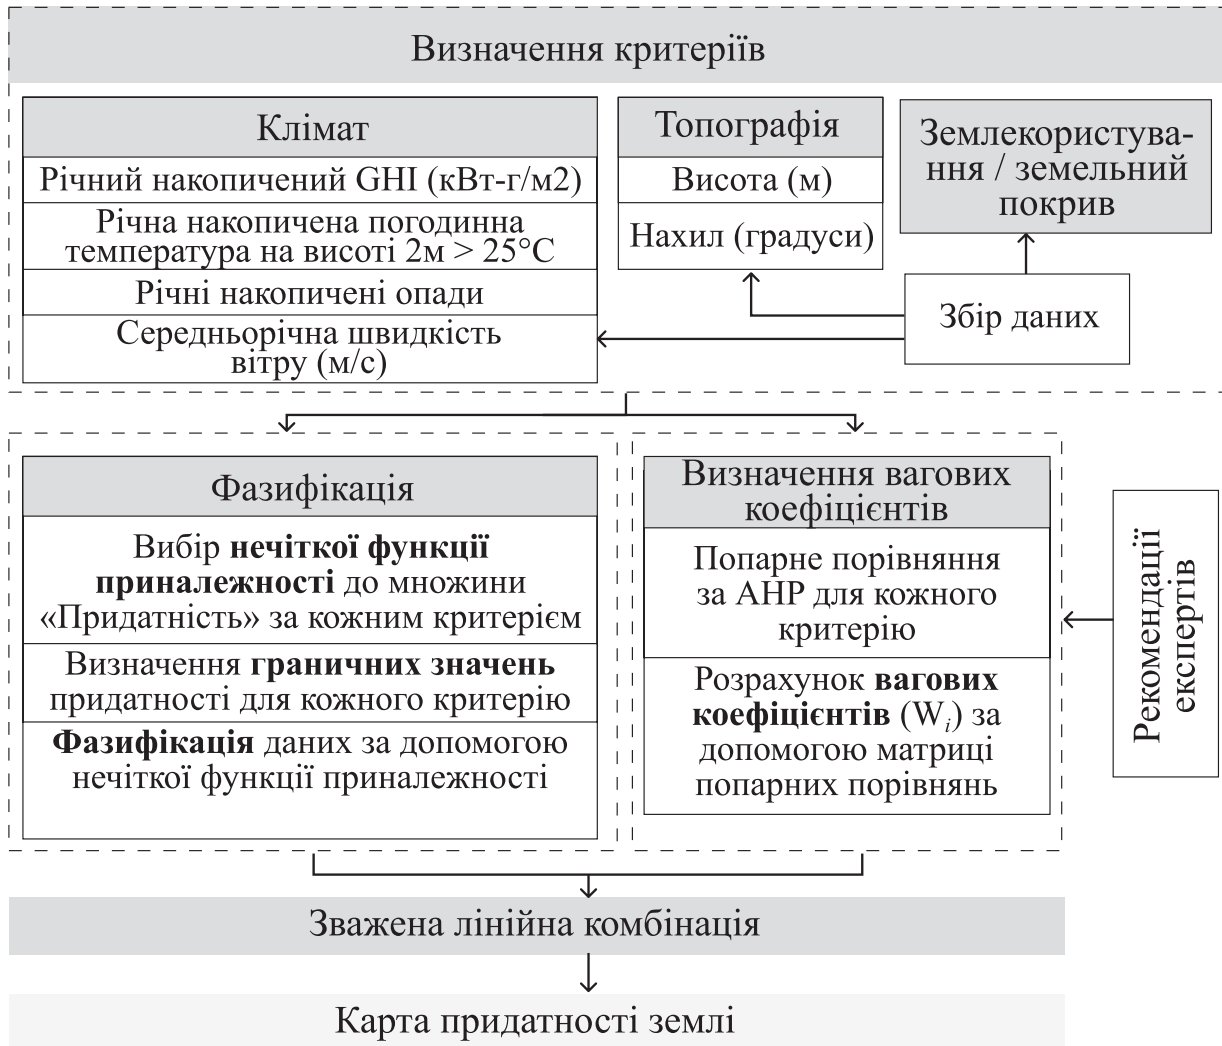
Визначення критеріїв

Клімат

Річний накопичений GHI (кВт-г/м2)

Річна накопичена погодинна температура на висоті 2м > 25°C

Річні накопичені опади

Середньорічна швидкість вітру (м/с)

Топографія

Висота (м)

Нахил (градуси)

Землекористування / земельний покрив

Збір даних

Фазифікація

Вибір **нечіткої функції приналежності** до множини «Придатність» за кожним критерієм

Визначення **граничних значень** придатності для кожного критерію

**Фазифікація** даних за допомогою нечіткої функції приналежності

Визначення вагових коефіцієнтів

Попарне порівняння за AHP для кожного критерію

Розрахунок **вагових коефіцієнтів** ($W_i$) за допомогою матриці попарних порівнянь

Рекомендації експертів

Зважена лінійна комбінація

Карта придатності землі